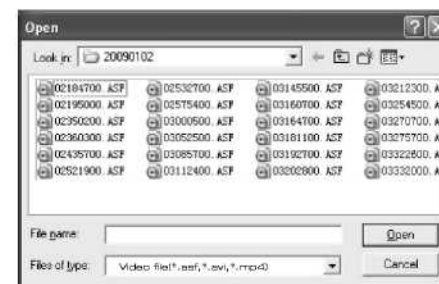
Open

Look in: 20090102

02184700. ASF
02195000. ASF
02350200. ASF
02360300. ASF
02435700. ASF
02521900. ASF
02532700. ASF
02575400. ASF
03000500. ASF
03052500. ASF
03085700. ASF
03112400. ASF
03145500. ASF
03160700. ASF
03164700. ASF
03181100. ASF
03192700. ASF
03202800. ASF
03212300. A
03254500. A
03270700. A
03275700. A
03322600. A
03332000. A

File name:
Files of type: Video file(*.asf,*.avi,*.mp4)

Open
Cancel